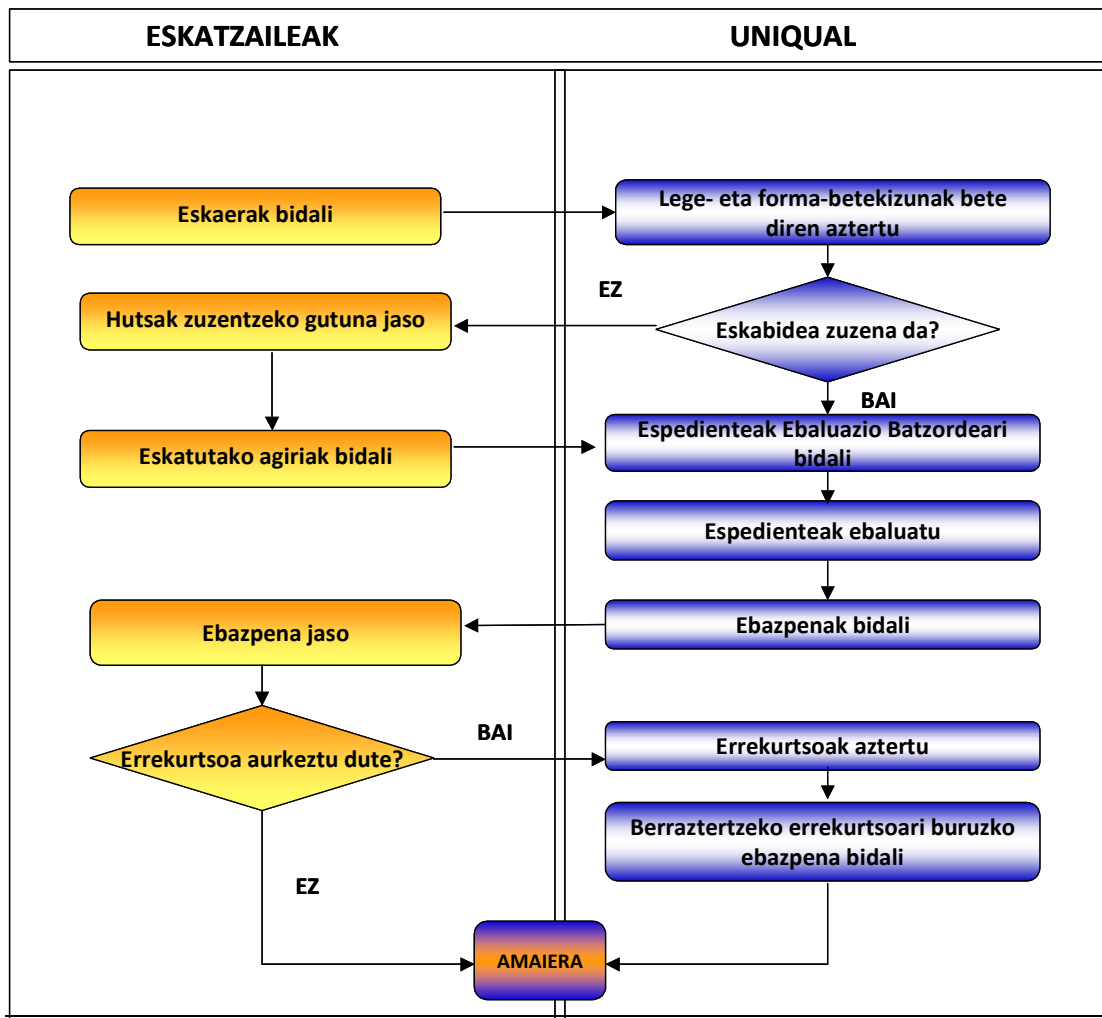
ESKATZAILEAK

UNIQUAL

Eskaerak bidali

Lege- eta forma-betekizunak bete diren aztertu

EZ

Hutsak zuzentzeko gutuna jaso

Eskabidea zuzena da?

BAI

Eskatutako agiriak bidali

Espedienteak Ebaluazio Batzordeari bidali

Espedienteak ebaluatu

Ebazpena jaso

Ebazpenak bidali

BAI

Errekurtsoa aurkeztu dute?

Errekurtsoak aztertu

Berraztertzeko errekurtsoari buruzko ebazpena bidali

EZ

AMAIERA